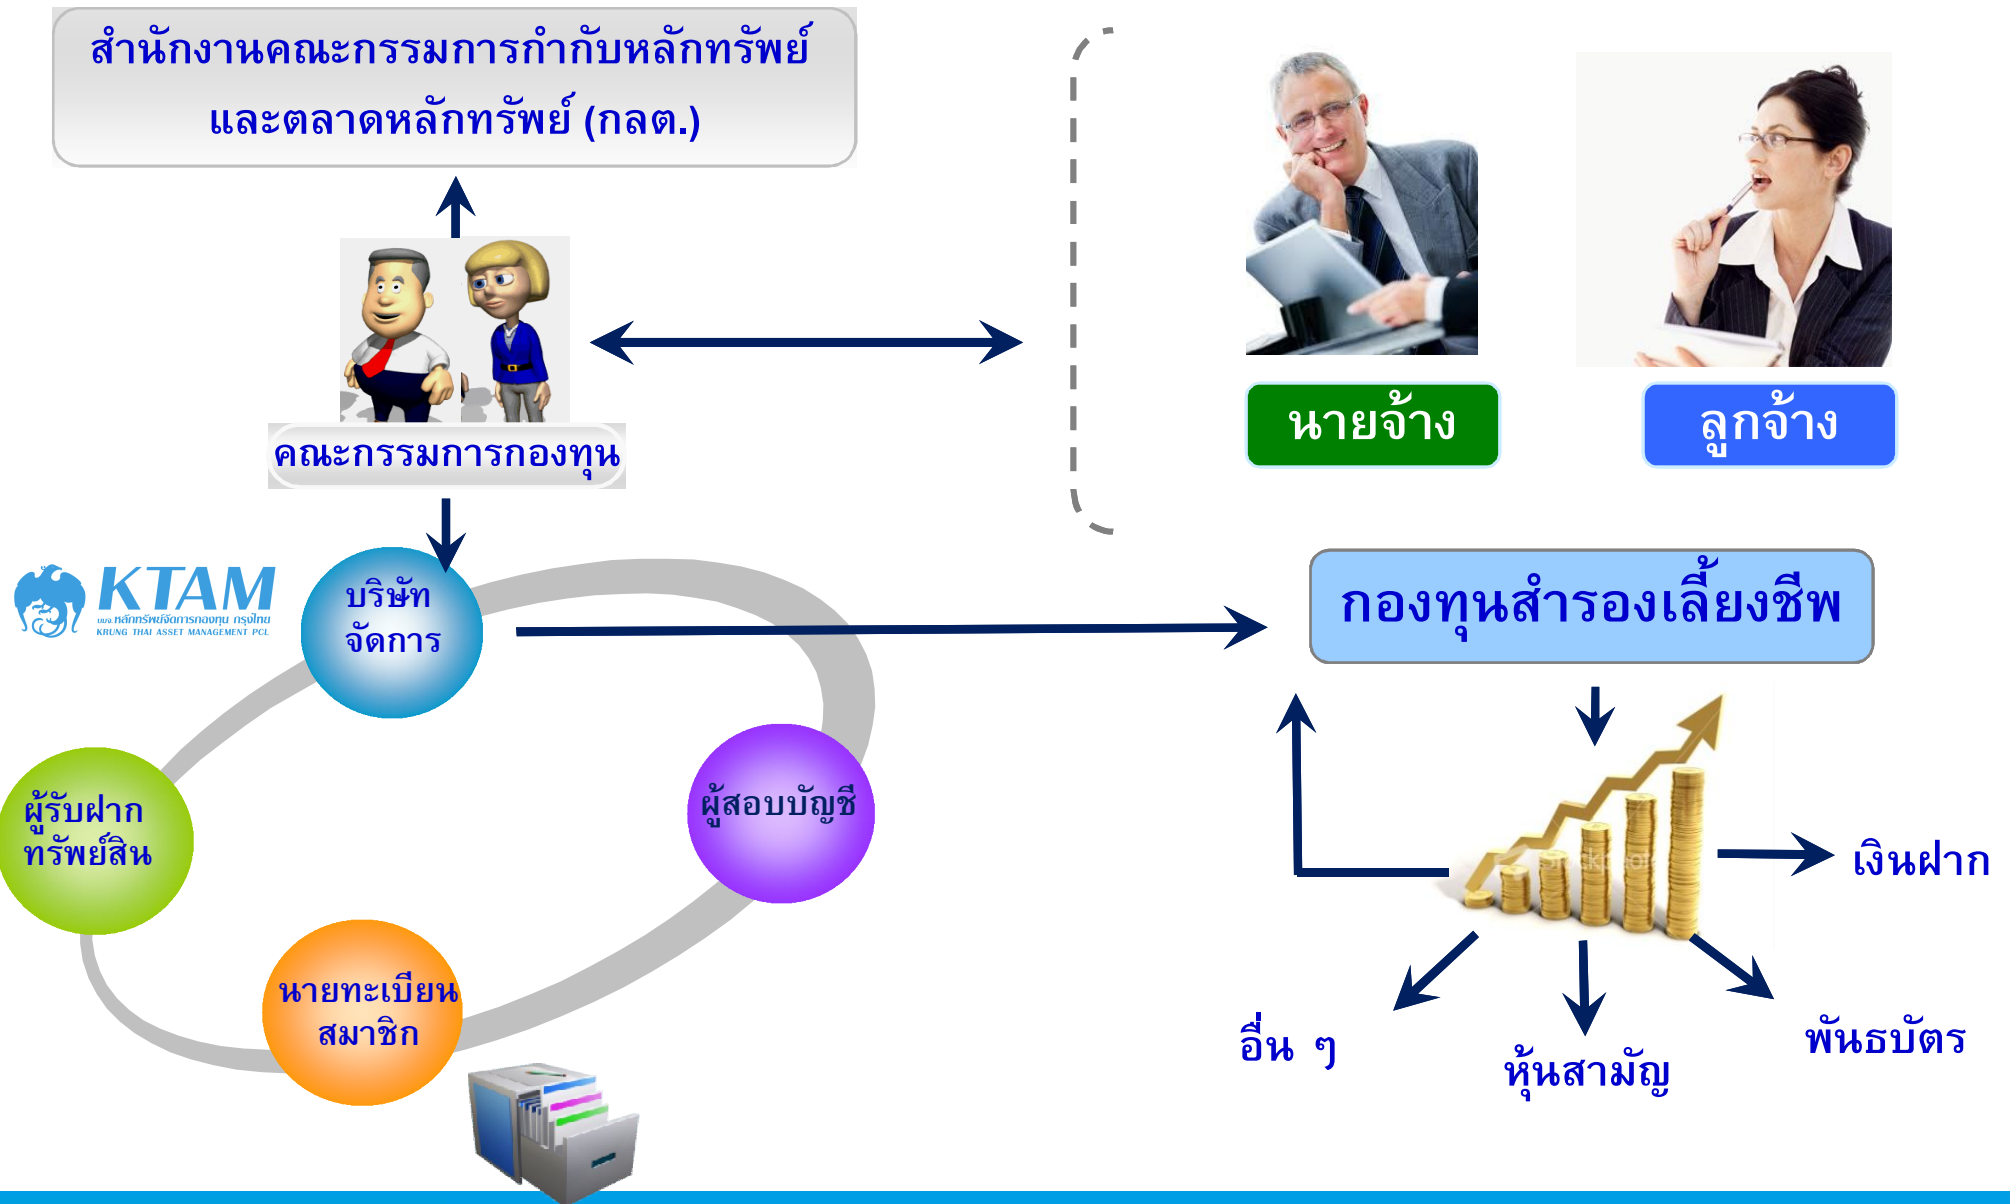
สำนักงานคณะกรรมการกำกับหลักทรัพย์และตลาดหลักทรัพย์ (กลต.)

คณะกรรมการกองทุน

นายจ้าง

ลูกจ้าง

KTAM บลจ. หลักทรัพย์จัดการกองทุน กรุงไทย KRUNG THAI ASSET MANAGEMENT PCL

บริษัทจัดการ

กองทุนสำรองเลี้ยงชีพ

ผู้รับฝากทรัพย์สิน

ผู้สอบบัญชี

นายทะเบียนสมาชิก

เงินฝาก

อื่น ๆ

หุ้นสามัญ

พันธบัตร